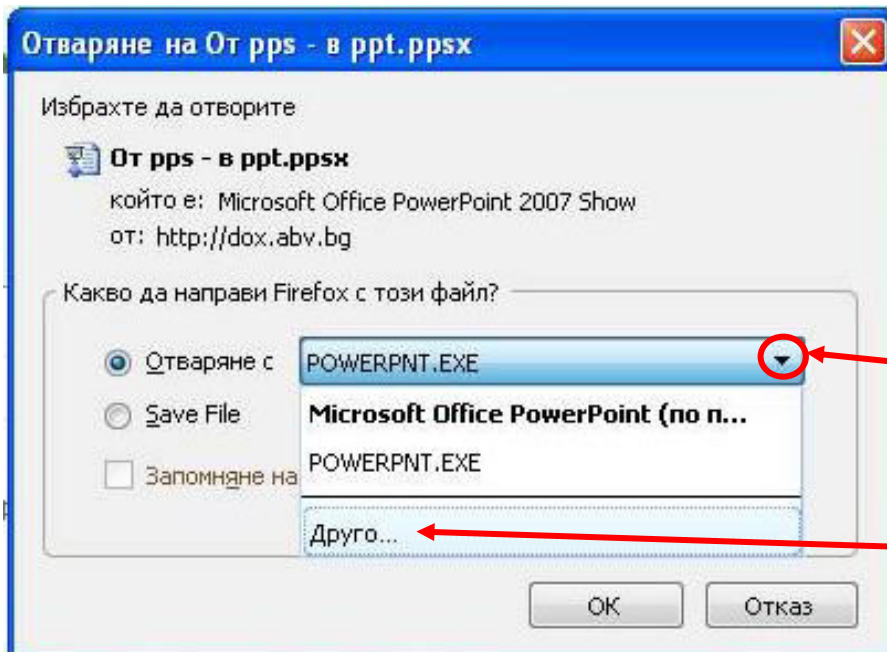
Отваряне на От pps - в ppt.ppsx

Избрахте да отворите

От pps - в ppt.ppsx
който е: Microsoft Office PowerPoint 2007 Show
от: http://dox.abv.bg

Какво да направи Firefox с този файл?

Отваряне с POWERPNT.EXE

Save File

Запомняне на

Microsoft Office PowerPoint (по п...
POWERPNT.EXE
Друго...

OK Отказ